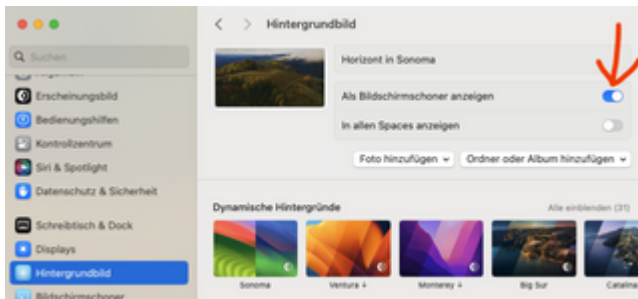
Suchen
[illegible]
Erscheinungsbild
Bedienungshilfen
Kontrollzentrum
Siri & Spotlight
Datenschutz & Sicherheit
Schreibtisch & Dock
Displays
Hintergrundbild
Bildschirmschoner

Hintergrundbild

Horizont in Sonoma
Als Bildschirmschoner anzeigen
In allen Spaces anzeigen

Foto hinzufügen
Ordner oder Album hinzufügen

Dynamische Hintergründe
Alle einblenden (31)

Sonoma
Ventura
Monterey
Big Sur
Catalina